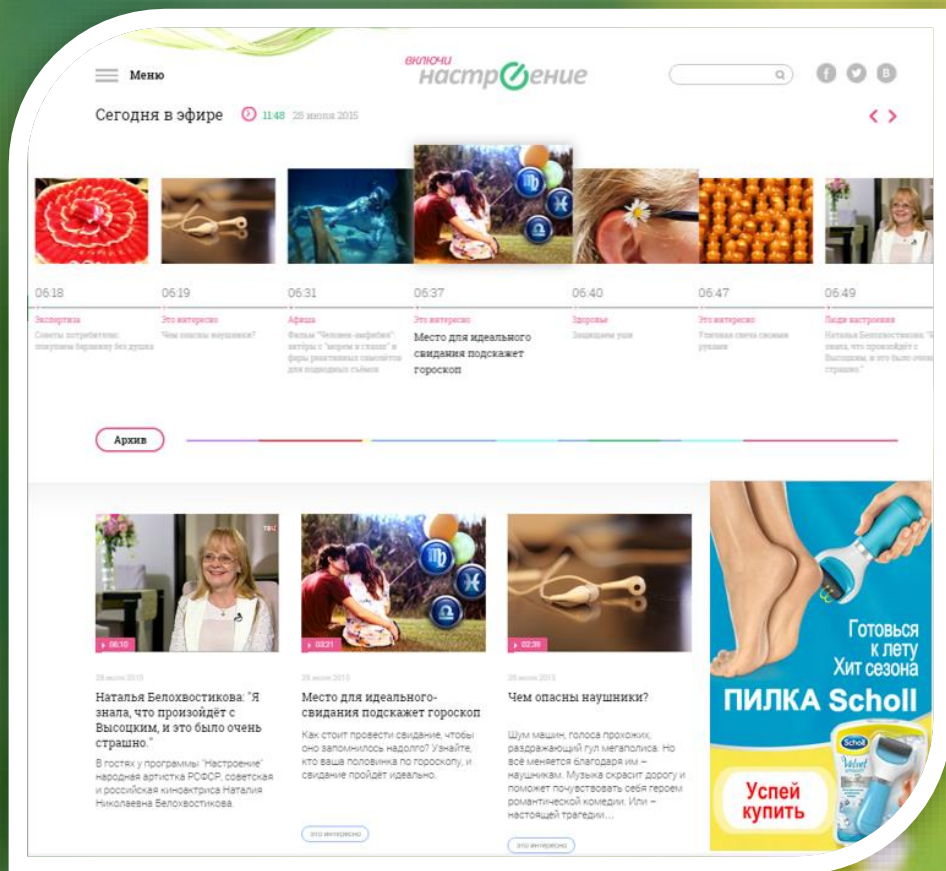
Меню

включи настроение

Сегодня в эфире 11:48 28 июля 2015

06:18
Экспертиза
Советы потребителю: покупаем баранину без душка

06:19
Это интересно
Чем опасны наушники?

06:31
Афиша
Фильм "Человек-амфибия": актёры с "верем в стаяш" и фары реактивных самолётов для подводных съёмок

06:37
Это интересно
Место для идеального свидания подскажет гороскоп

06:40
Здоровье
Защищаем уши

06:47
Это интересно
Уличная свеча своими руками

06:49
Люди настроения
Наталья Белохвостикова: "Я знала, что произойдёт с Высоцким, и это было очень страшно."

Архив

06:10
28 июля 2015
Наталья Белохвостикова: "Я знала, что произойдёт с Высоцким, и это было очень страшно."
В гостях у программы "Настроение" народная артистка РСФСР, советская и российская киноактриса Наталия Николаевна Белохвостикова.

03:21
28 июля 2015
Место для идеального свидания подскажет гороскоп
Как стоит провести свидание, чтобы оно запомнилось надолго? Узнайте, кто ваша половинка по гороскопу, и свидание пройдёт идеально.
Это интересно

02:38
28 июля 2015
Чем опасны наушники?
Шум машин, голоса прохожих, раздражающий гул мегаполиса. Но всё меняется благодаря им – наушникам. Музыка скрасит дорогу и поможет почувствовать себя героем романтической комедии. Или – настоящей трагедии...
Это интересно

Готовься к лету Хит сезона
ПИЛКА Scholl
Успей купить